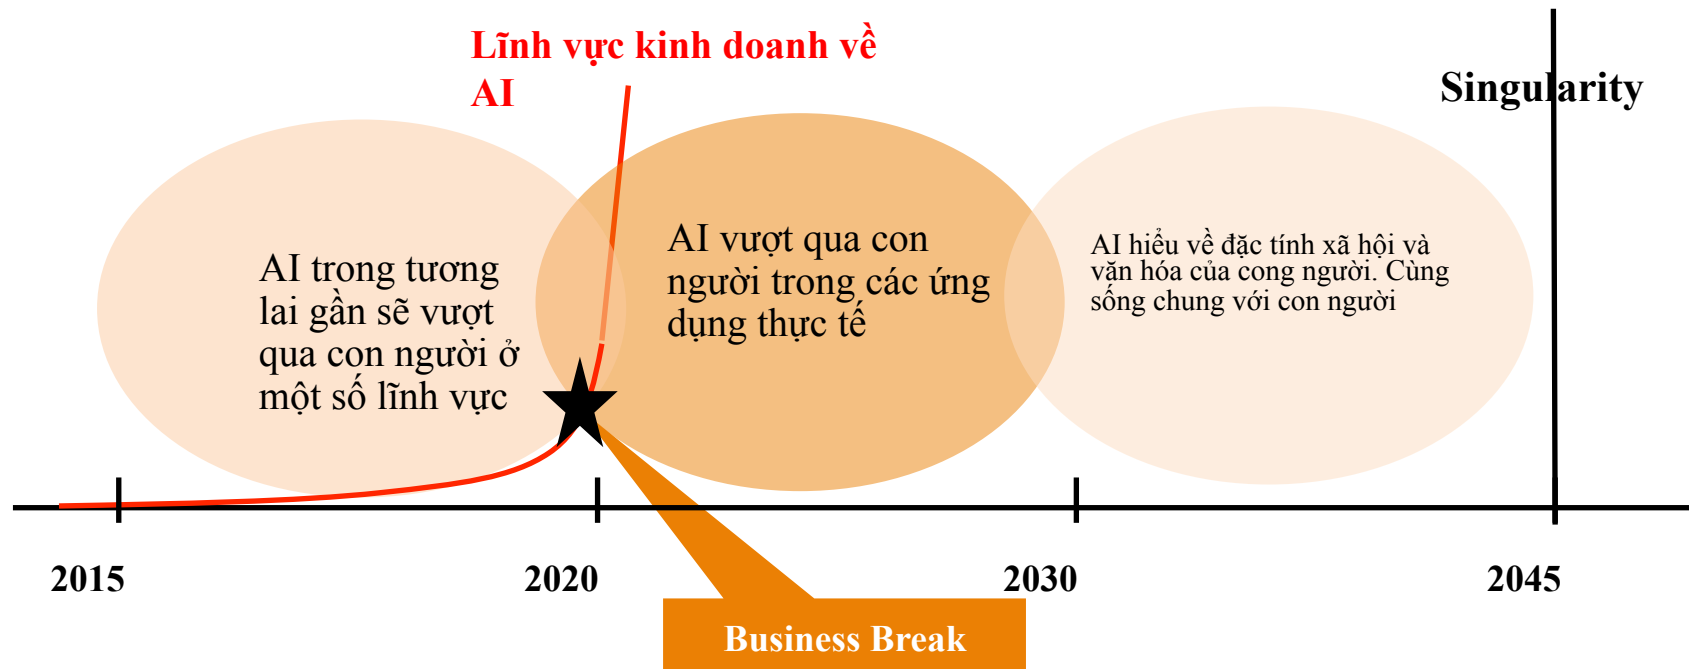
Lĩnh vực kinh doanh về AI

Singularity

AI trong tương lai gần sẽ vượt qua con người ở một số lĩnh vực

AI vượt qua con người trong các ứng dụng thực tế

AI hiểu về đặc tính xã hội và văn hóa của cong người. Cùng sống chung với con người

2015

2020

2030

2045

Business Break